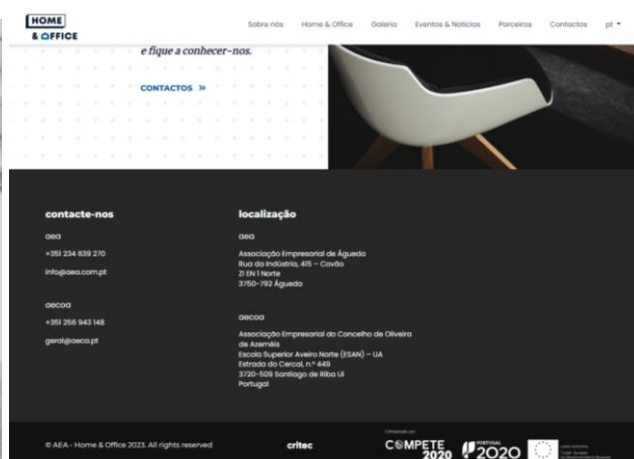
HOME
& OFFICE

Sobre nós Home & Office Galeria Eventos & Notícias Parceiros Contactos pt

e fique a conhecer-nos.

CONTACTOS »

contacte-nos

aea

+351 234 639 270

info@aea.com.pt

aecoa

+351 256 943 148

geral@aeca.pt

localização

aea

Associação Empresarial de Águeda
Rua da Indústria, 415 - Covão
ZI EN 1 Norte
3750-792 Águeda

aecoa

Associação Empresarial do Concelho de Oliveira de Azeméis
Escola Superior Aveiro Norte (ESAN) - UA
Estrada do Cercal, n.º 449
3720-509 Santiago de Riba Ul
Portugal

© AEA - Home & Office 2023. All rights reserved

critec

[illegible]

COMPETE 2020

PORTUGAL 2020

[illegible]